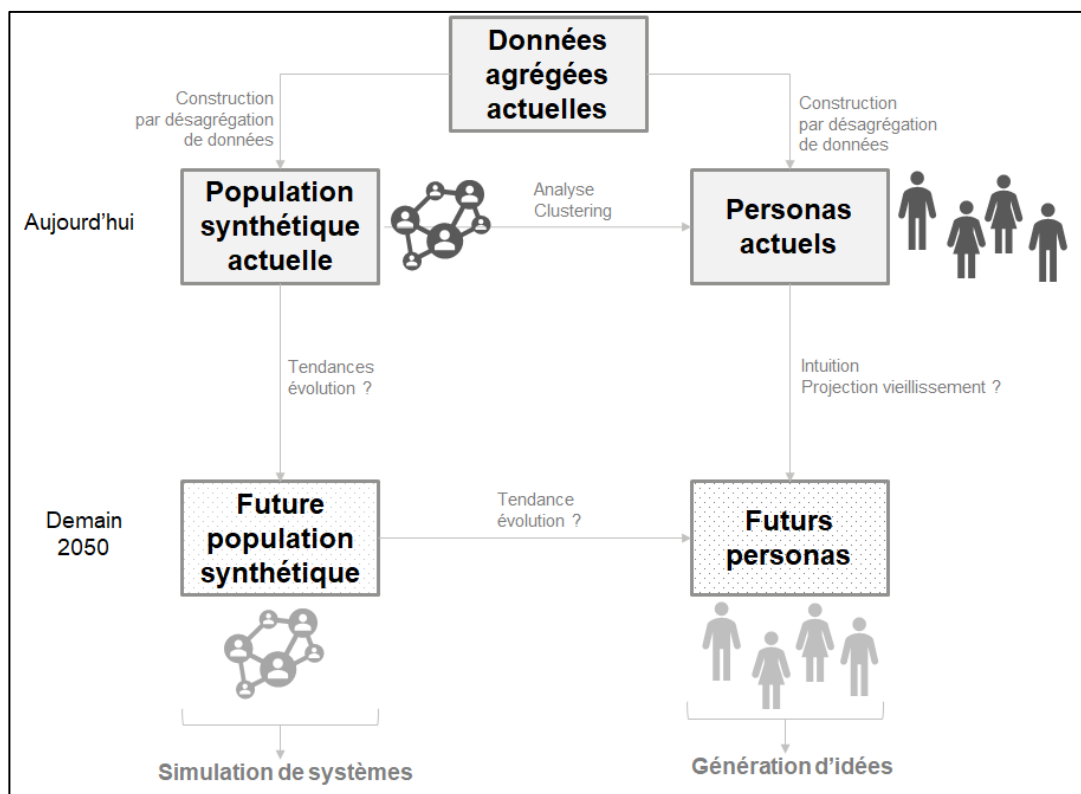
Données agrégées actuelles

Construction par désagrégation de données

Construction par désagrégation de données

Aujourd'hui

Population synthétique actuelle

Analyse Clustering

Personas actuels

Tendances évolution ?

Intuition Projection vieillissement ?

Demain 2050

Future population synthétique

Tendance évolution ?

Futurs personas

Simulation de systèmes

Génération d'idées